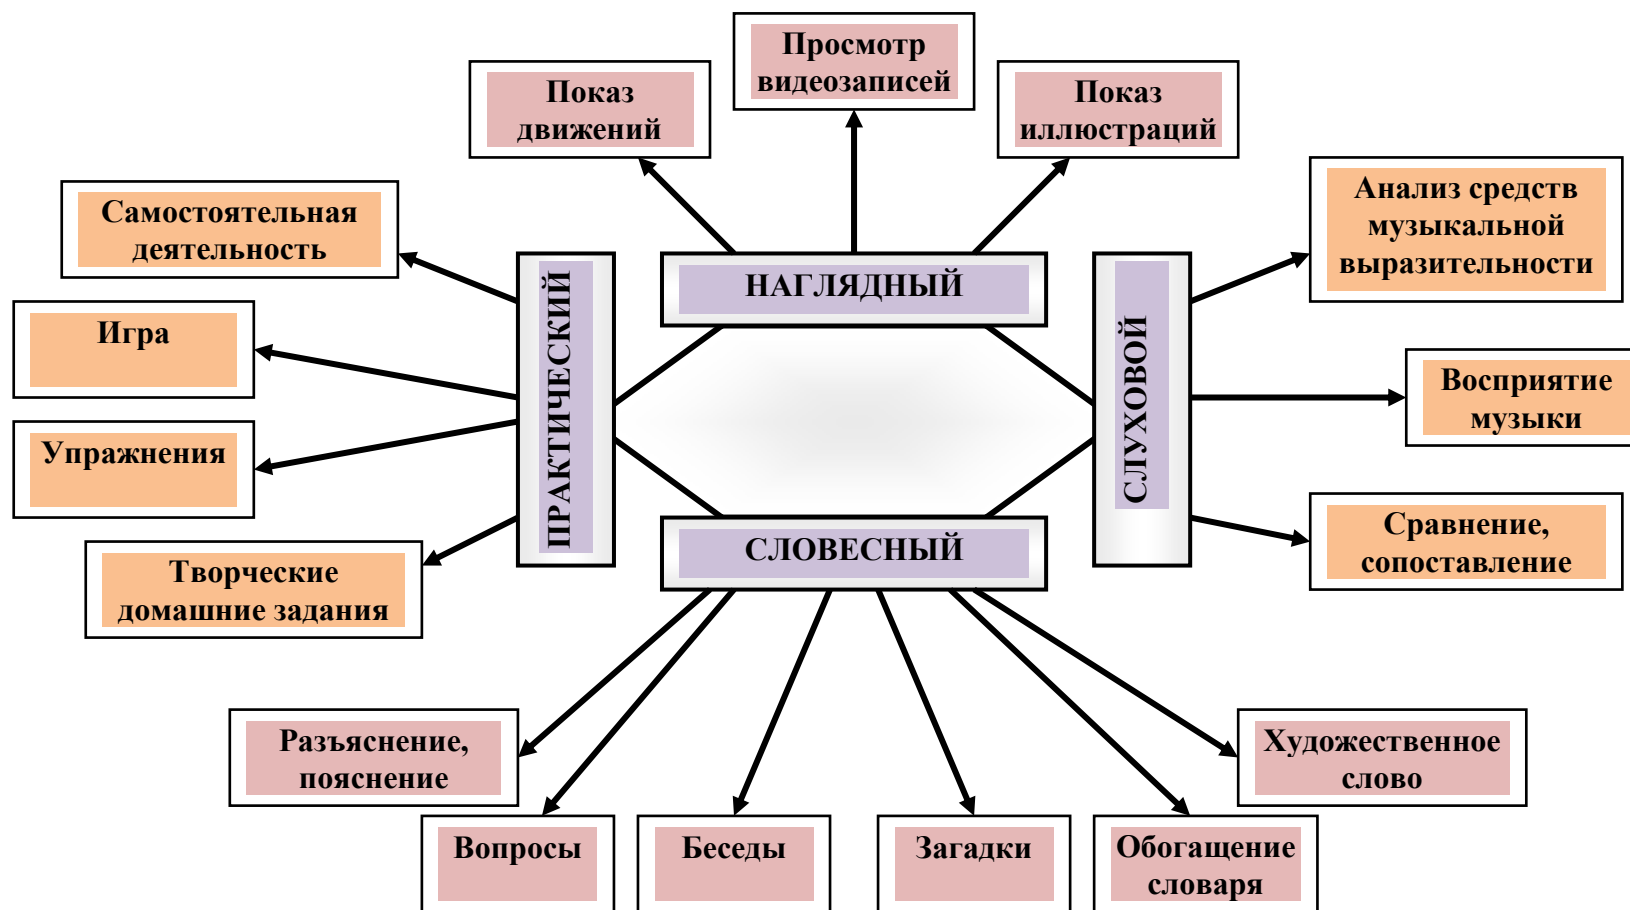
Показ движений

Просмотр видеозаписей

Показ иллюстраций

Самостоятельная деятельность

НАГЛЯДНЫЙ

Анализ средств музыкальной выразительности

Игра

ПРАКТИЧЕСКИЙ

СЛУХОВОЙ

Восприятие музыки

Упражнения

Сравнение, сопоставление

Творческие домашние задания

СЛОВЕСНЫЙ

Разъяснение, пояснение

Художественное слово

Вопросы

Беседы

Загадки

Обогащение словаря